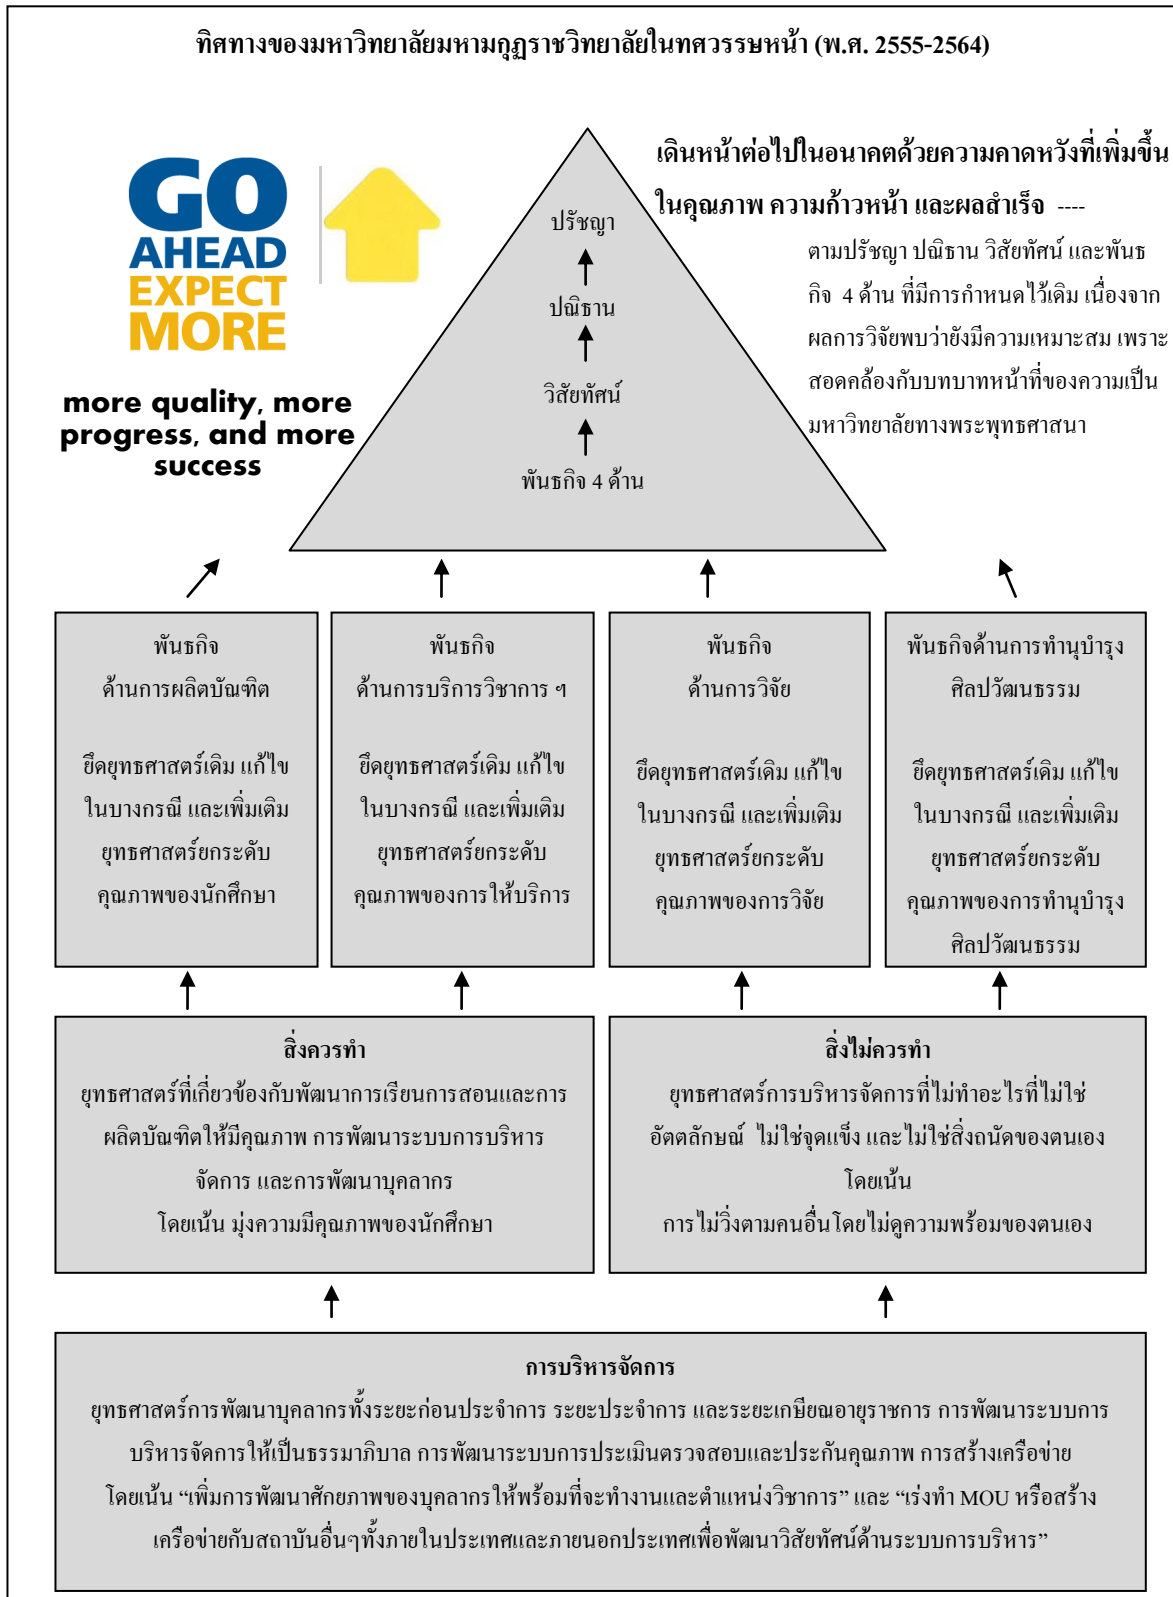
ทิศทางของมหาวิทยาลัยมหามกุฏราชวิทยาลัยในทศวรรษหน้า (พ.ศ. 2555-2564)

GO AHEAD EXPECT MORE

more quality, more progress, and more success

ปรัชญา

ปณิธาน

วิสัยทัศน์

พันธกิจ 4 ด้าน

เดินหน้าต่อไปในอนาคตด้วยความคาดหวังที่เพิ่มขึ้นในคุณภาพ ความก้าวหน้า และผลสำเร็จ ----

ตามปรัชญา ปณิธาน วิสัยทัศน์ และพันธกิจ 4 ด้าน ที่มีการกำหนดไว้เดิม เนื่องจากผลการวิจัยพบว่ายังมีความเหมาะสม เพราะสอดคล้องกับบทบาทหน้าที่ของความเป็นมหาวิทยาลัยทางพระพุทธศาสนา

พันธกิจ
ด้านการผลิตบัณฑิต

ยึดยุทธศาสตร์เดิม แก้ไขในบางกรณี และเพิ่มเติมยุทธศาสตร์ยกระดับคุณภาพของนักศึกษา

พันธกิจ
ด้านการบริการวิชาการ ฯ

ยึดยุทธศาสตร์เดิม แก้ไขในบางกรณี และเพิ่มเติมยุทธศาสตร์ยกระดับคุณภาพของการให้บริการ

พันธกิจ
ด้านการวิจัย

ยึดยุทธศาสตร์เดิม แก้ไขในบางกรณี และเพิ่มเติมยุทธศาสตร์ยกระดับคุณภาพของการวิจัย

พันธกิจด้านการทำนุบำรุงศิลปวัฒนธรรม

ยึดยุทธศาสตร์เดิม แก้ไขในบางกรณี และเพิ่มเติมยุทธศาสตร์ยกระดับคุณภาพของการทำนุบำรุงศิลปวัฒนธรรม

สิ่งควรทำ
ยุทธศาสตร์ที่เกี่ยวข้องกับพัฒนาการเรียนการสอนและการผลิตบัณฑิตให้มีคุณภาพ การพัฒนาระบบการบริหารจัดการ และการพัฒนาบุคลากร
โดยเน้น มุ่งความมีคุณภาพของนักศึกษา

สิ่งไม่ควรทำ
ยุทธศาสตร์การบริหารจัดการที่ไม่ทำอะไรที่ไม่ใช่อัตตลักษณ์ ไม่ใช่จุดแข็ง และไม่ใช่สิ่งถนัดของตนเอง
โดยเน้น
การไม่วิ่งตามคนอื่นโดยไม่ดูความพร้อมของตนเอง

การบริหารจัดการ
ยุทธศาสตร์การพัฒนาบุคลากรทั้งระยะก่อนประจำการ ระยะประจำการ และระยะเกษียณอายุราชการ การพัฒนาระบบการบริหารจัดการให้เป็นธรรมาภิบาล การพัฒนาระบบการประเมินตรวจสอบและประกันคุณภาพ การสร้างเครือข่าย โดยเน้น “เพิ่มการพัฒนาศักยภาพของบุคลากรให้พร้อมที่จะทำงานและตำแหน่งวิชาการ” และ “เร่งทำ MOU หรือสร้างเครือข่ายกับสถาบันอื่นๆทั้งภายในประเทศและภายนอกประเทศเพื่อพัฒนาวิสัยทัศน์ด้านระบบการบริหาร”